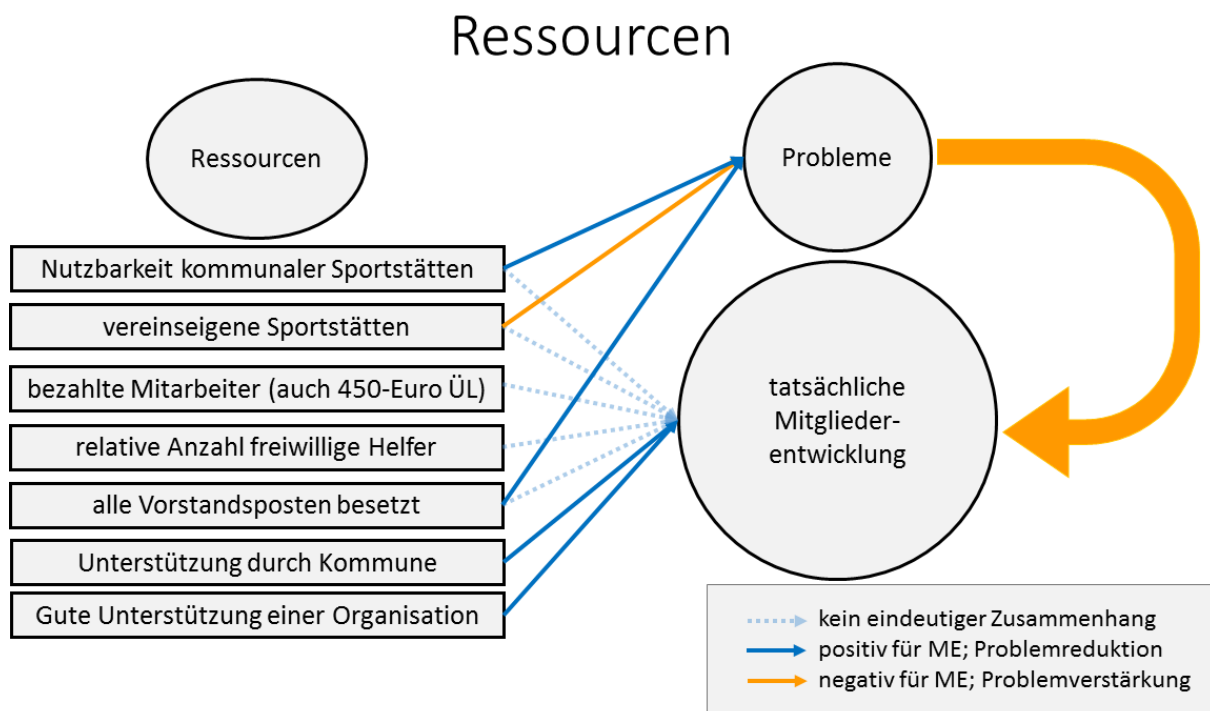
Ressourcen

Ressourcen

Probleme

Nutzbarkeit kommunaler Sportstätten

vereinseigene Sportstätten

bezahlte Mitarbeiter (auch 450-Euro ÜL)

relative Anzahl freiwillige Helfer

alle Vorstandsposten besetzt

Unterstützung durch Kommune

Gute Unterstützung einer Organisation

tatsächliche Mitgliederentwicklung

kein eindeutiger Zusammenhang
positiv für ME; Problemreduktion
negativ für ME; Problemverstärkung